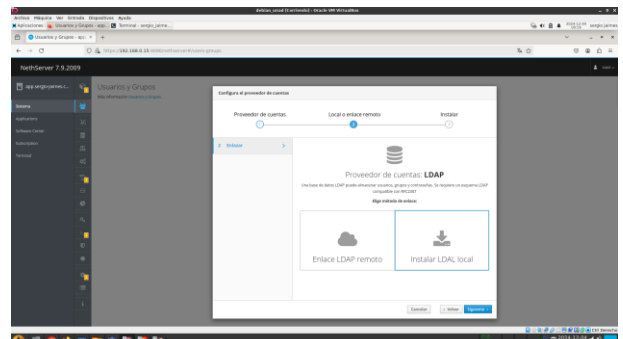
debian_sead [Corriendo] - Oracle VM VirtualBox

Archivo Máquina Ver Entrada Dispositivos Ayuda

Aplicaciones Usuarios y Grupos - app... Terminal - sergio_jaime...

Usuarios y Grupos - app

https://192.168.0.13:9090/nethserver#/users-groups

NethServer 7.9.2009

app.sergio.jaime.l...

Usuarios y Grupos

Sistema

Applications

Software Center

Subscription

Terminal

Configura el proveedor de cuentas

Proveedor de cuentas

Local o enlace remoto

Instalar

Volver

Proveedor de cuentas: LDAP

Una base de datos LDAP puede almacenar usuarios, grupos y contraseñas. Se requiere un esquema LDAP compatible con RFC2307

Elige método de enlace:

Enlace LDAP remoto

Instalar LDAL local

Cancelar

< Volver

Siguiente >

CRT Derecha